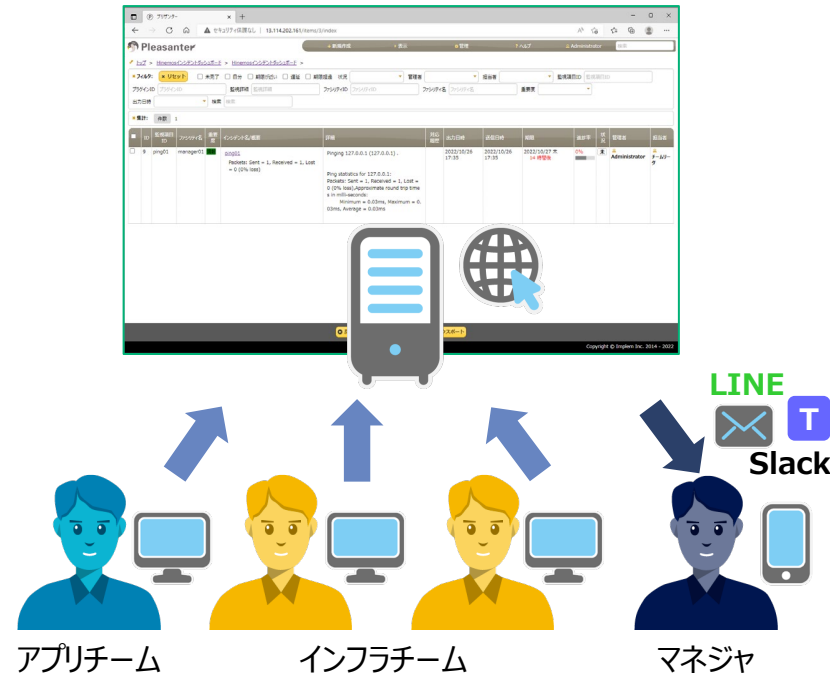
プリザンター

セキュリティ保護なし | 13.114.202.161/items/3/index

Pleasanter

新規作成 表示 管理 ヘルプ Administrator

トップ > Hinemosインシデントマッシュボード > Hinemosインシデントダッシュボード >

フィルタ: リセット 未完了 自分 期限付近 遅延 期限超過 状況 管理者 担当者 監視項目ID

プラグインID 監視詳細 ファシリティID ファシリティ名 重要度

出力日時 検索

集計: 件数 1

| ID | 監視項目ID | ファシリティ名 | 重要度 | インシデント名/概要 | 詳細 | 出力日時 | 受信日時 | 期限 | 進捗率 | 状況 | 管理者 | 担当者 |
|---|---|---|---|---|---|---|---|---|---|---|---|---|
| 8 | ping01 | manager01 | | ping01 Packets: Sent = 1, Received = 1, Lost = 0 (0% loss) | Pinging 127.0.0.1 (127.0.0.1) . Ping statistics for 127.0.0.1: Packets: Sent = 1, Received = 1, Lost = 0 (0% loss),Approximate round trip times in milli-seconds: Minimum = 0.03ms, Maximum = 0.03ms, Average = 0.03ms | 2022/10/26 17:35 | 2022/10/26 17:35 | 2022/10/27 木 24 時間後 | 0% | 未 | Administrator | チームリーダ |

エクスポート

Copyright © Implem Inc. 2014 - 2022

LINE

T

Slack

アプリチーム

インフラチーム

マネジャ